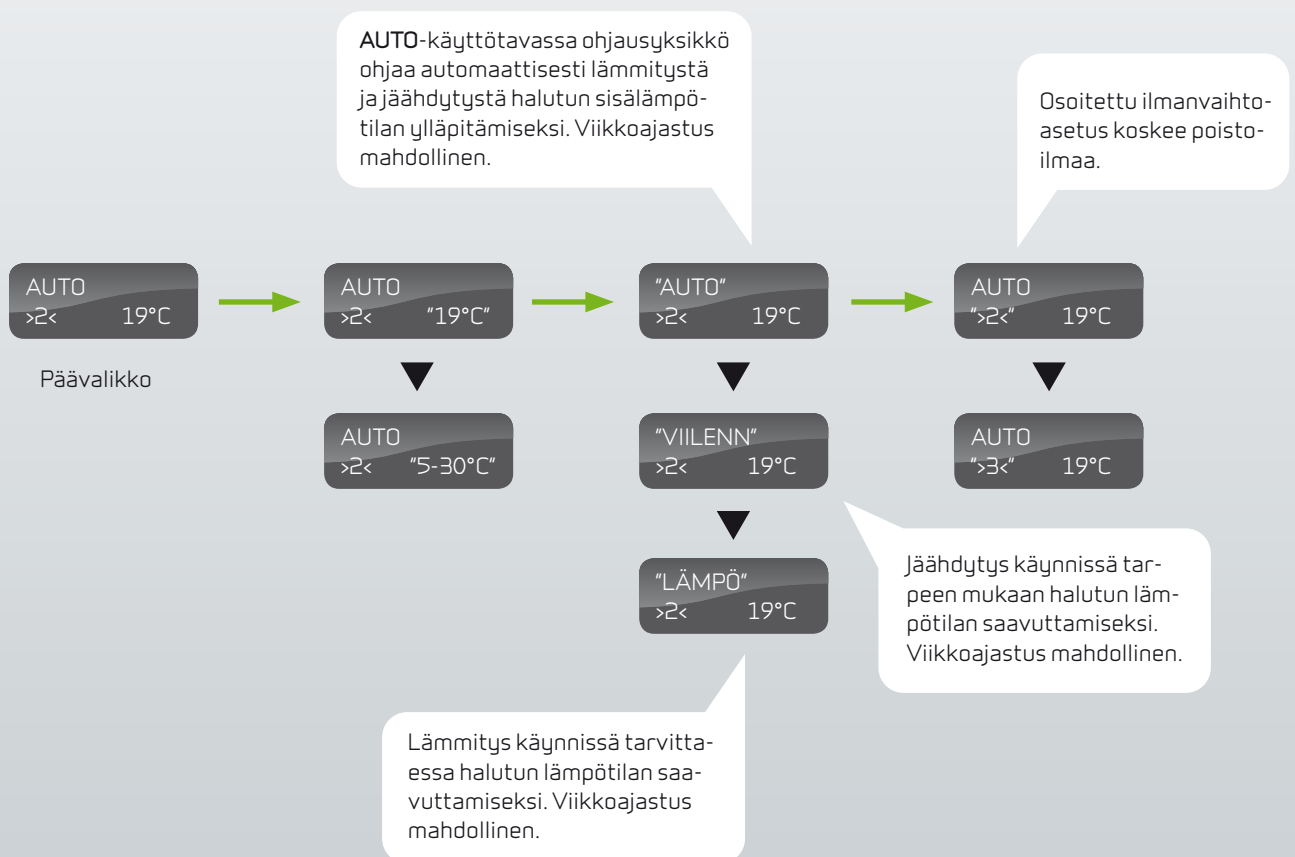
AUTO-käyttötavassa ohjausyksikkö ohjaa automaattisesti lämmitystä ja jäähdytystä halutun sisälämpötilan ylläpitämiseksi. Viikkoajastus mahdollinen.

Osoitettu ilmanvaihtoasetus koskee poistoilmaa.

AUTO
>2< 19°C

Päävalikko

AUTO
>2< "19°C"

AUTO
>2< "5-30°C"

"AUTO"
>2< 19°C

"VIILENN"
>2< 19°C

"LÄMPÖ"
>2< 19°C

AUTO
">2<" 19°C

AUTO
">3<" 19°C

Jäähdytys käynnissä tarpeen mukaan halutun lämpötilan saavuttamiseksi. Viikkoajastus mahdollinen.

Lämmitys käynnissä tarvittaessa halutun lämpötilan saavuttamiseksi. Viikkoajastus mahdollinen.